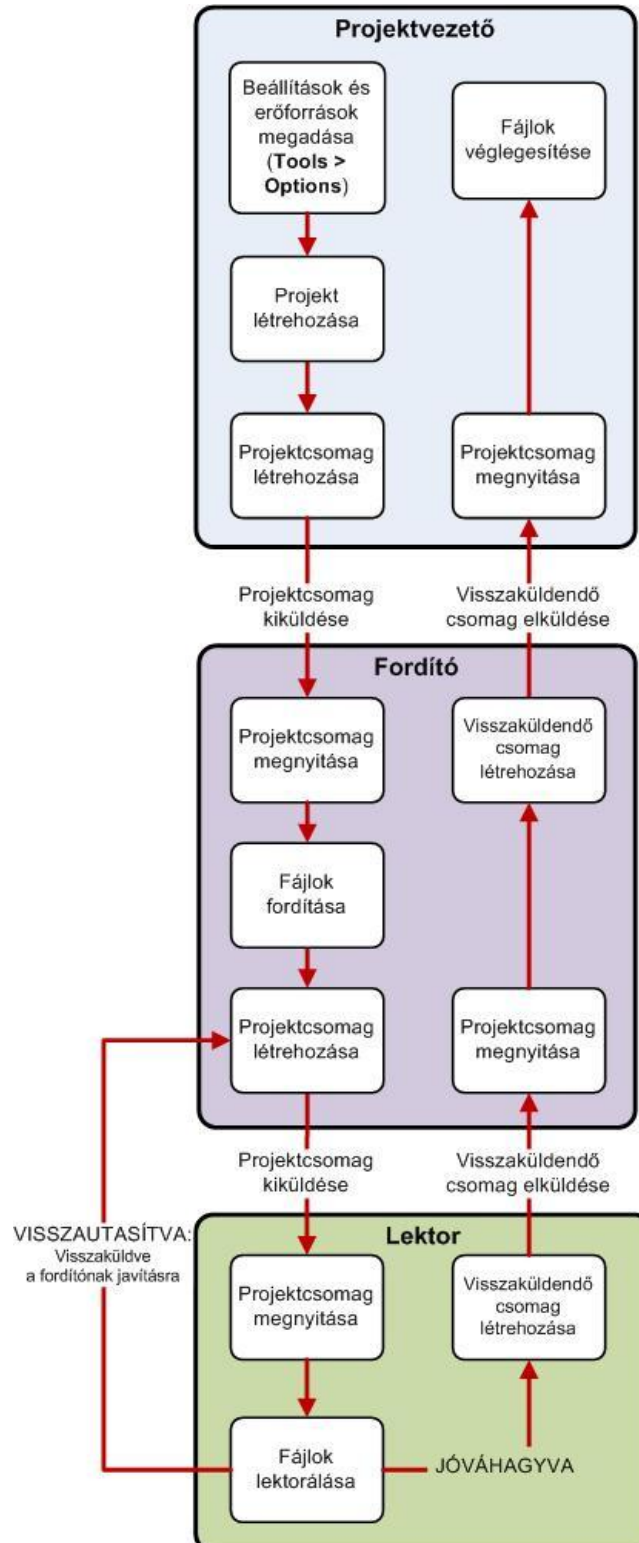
Projektvezető

Beállítások és erőforrások megadása (**Tools > Options**)

Projekt létrehozása

Projektcsomag létrehozása

Fájlok véglegesítése

Projektcsomag megnyitása

Projektcsomag kiküldése

Visszaküldendő csomag elküldése

Fordító

Projektcsomag megnyitása

Fájlok fordítása

Projektcsomag létrehozása

Visszaküldendő csomag létrehozása

Projektcsomag megnyitása

Projektcsomag kiküldése

Visszaküldendő csomag elküldése

VISSZAUTASÍTVA: Visszaküldve a fordítónak javításra

Lektor

Projektcsomag megnyitása

Fájlok lektorálása

Visszaküldendő csomag létrehozása

JÓVÁHAGYVA